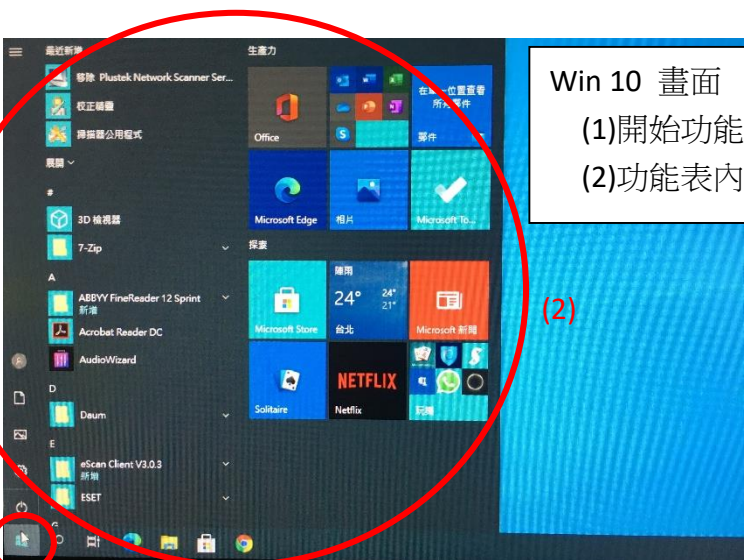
Win 10 畫面
(1)開始功能
(2)功能表內

(2)

最近新增
移除 Plustek Network Scanner Ser...
校正碼欄
掃描器公用程式
展開
#
3D 檢視器
7-Zip
A
ABBYY FineReader 12 Sprint
新增
Acrobat Reader DC
AudioWizard
D
Daum
E
eScan Client V3.0.3
新增
ESET
G

生產力
Office
在一位置查看所有郵件
郵件
Microsoft Edge
相片
Microsoft To...
探索
陣雨
24°
24°
21°
台北
Microsoft Store
Microsoft 新聞
Solitaire
NETFLIX
Netflix
玩樂